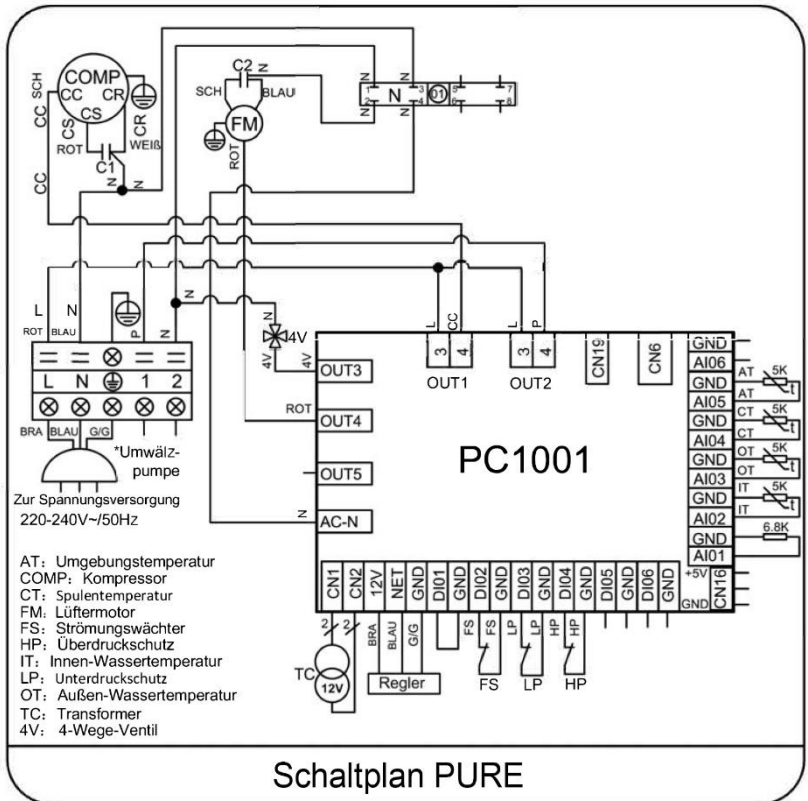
COMP
CC SCH
CC CR
CS
CS CR
ROT WEIß
C1
CC
N
C2 N
SCH BLAU
FM
ROT
N
N
N 1 3 N
N 2 4 N
01 5 7
6 8

L N
ROT BLAU
P N
N
N
4V
4V 4V
L CC L P

L N ⊗ 1 2
BRA BLAU G/G
*Umwälz-pumpe
Zur Spannungsversorgung
220-240V~/50Hz

OUT3
ROT
OUT4
OUT5
N
AC-N

3 4 3 4
OUT1 OUT2
CN19 CN6

PC1001

GND
AI06
GND
AI05
GND
AI04
GND
AI03
GND
AI02
GND
AI01
+5V
CN16
GND

AT 5K
AT t
CT 5K
CT t
OT 5K
OT t
IT 5K
IT t
6.8K

CN1 CN2 12V NET GND DI01 GND DI02 GND DI03 GND DI04 GND DI05 GND DI06 GND

2 2
TC
12V
BRA BLAU G/G
Regler
FS FS LP LP HP HP
FS LP HP

AT: Umgebungstemperatur
COMP: Kompressor
CT: Spulentemperatur
FM: Lüftermotor
FS: Strömungswächter
HP: Überdruckschutz
IT: Innen-Wassertemperatur
LP: Unterdruckschutz
OT: Außen-Wassertemperatur
TC: Transformer
4V: 4-Wege-Ventil

Schaltplan PURE